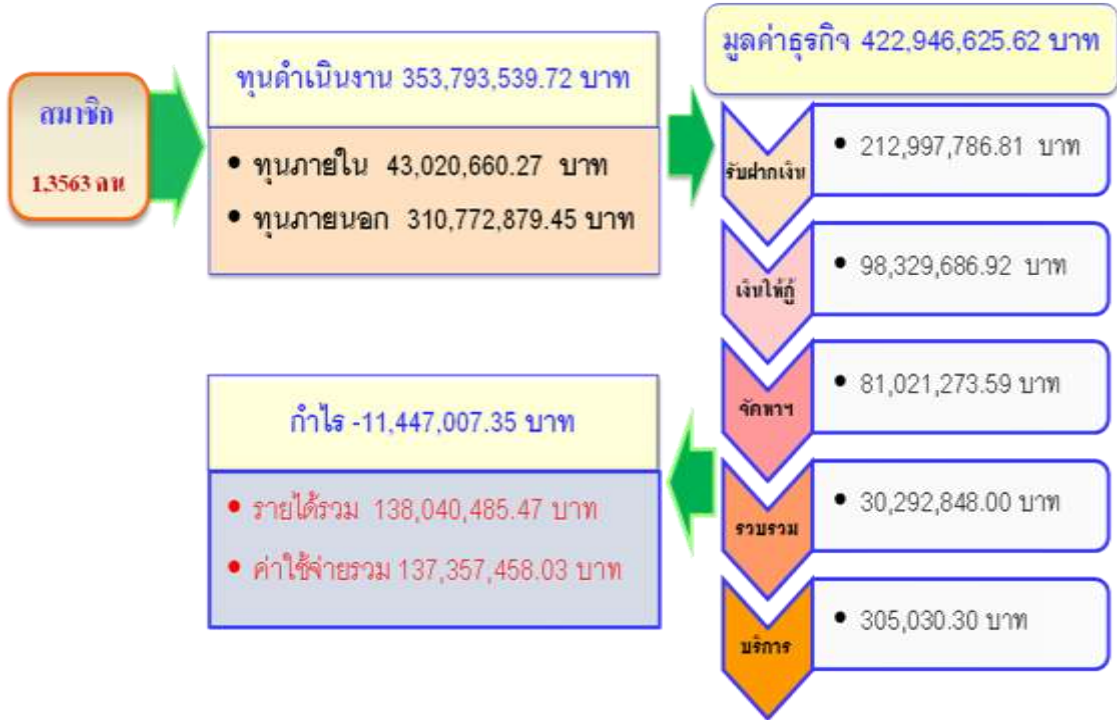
สมาชิก

1,3563 คน

ทุนดำเนินงาน 353,793,539.72 บาท

• ทุนภายใน 43,020,660.27 บาท
• ทุนภายนอก 310,772,879.45 บาท

มูลค่าธุรกิจ 422,946,625.62 บาท

รับฝากเงิน
• 212,997,786.81 บาท

เงินให้กู้
• 98,329,686.92 บาท

จัดหาฯ
• 81,021,273.59 บาท

รวบรวม
• 30,292,848.00 บาท

บริการ
• 305,030.30 บาท

กำไร -11,447,007.35 บาท

• รายได้รวม 138,040,485.47 บาท
• ค่าใช้จ่ายรวม 137,357,458.03 บาท